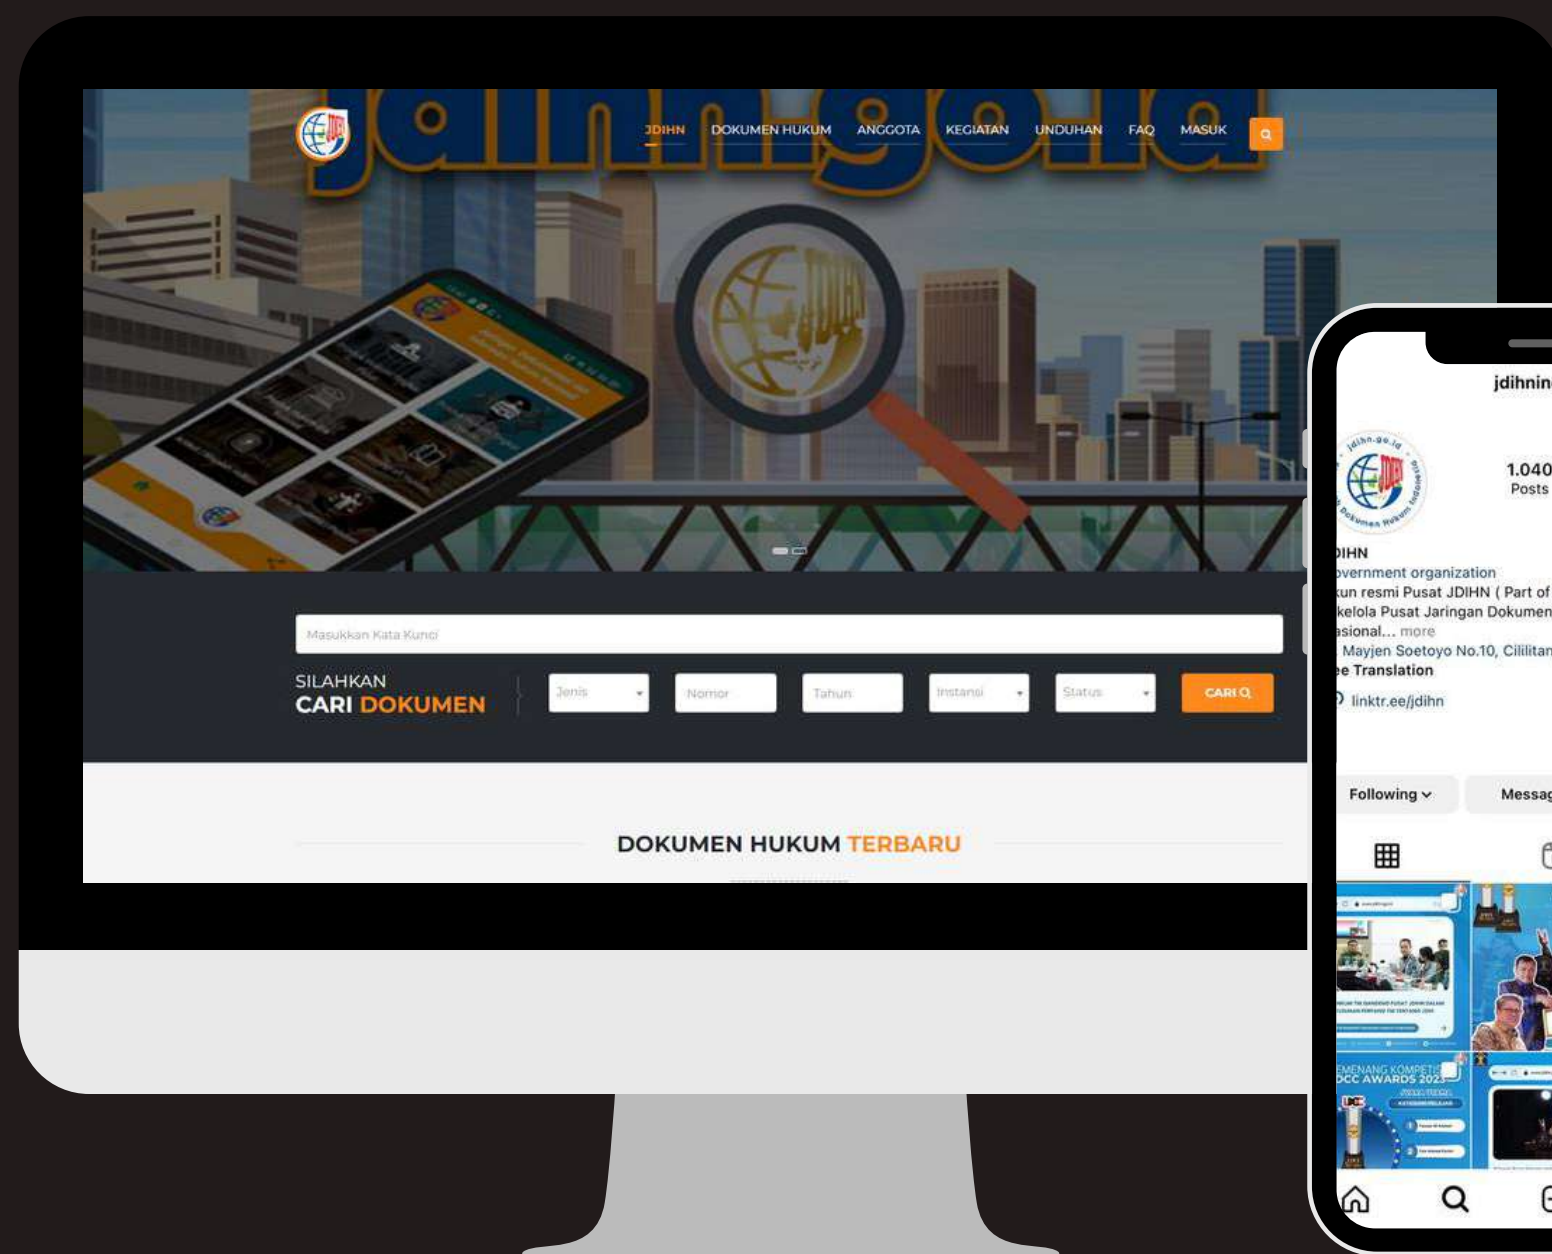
jdihngoid

JDIHN DOKUMEN HUKUM ANGGOTA KEGIATAN UNDUHAN FAQ MASUK

Masukkan Kata Kunci

SILAHKAN
CARI DOKUMEN

Jenis
Nomor
Tahun
Instansi
Status
CARI

DOKUMEN HUKUM TERBARU

jdihnin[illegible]

1.040
Posts

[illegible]IHN
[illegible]vernment organization
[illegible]kun resmi Pusat JDIHN ( Part of
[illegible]kelola Pusat Jaringan Dokumen
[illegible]sional... more
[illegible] Mayjen Soetoyo No.10, Cililitan
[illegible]e Translation
linktr.ee/jdihn

Following
Messag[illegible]

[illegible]EMENANG KOMPETI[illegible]
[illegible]CC AWARDS 2023